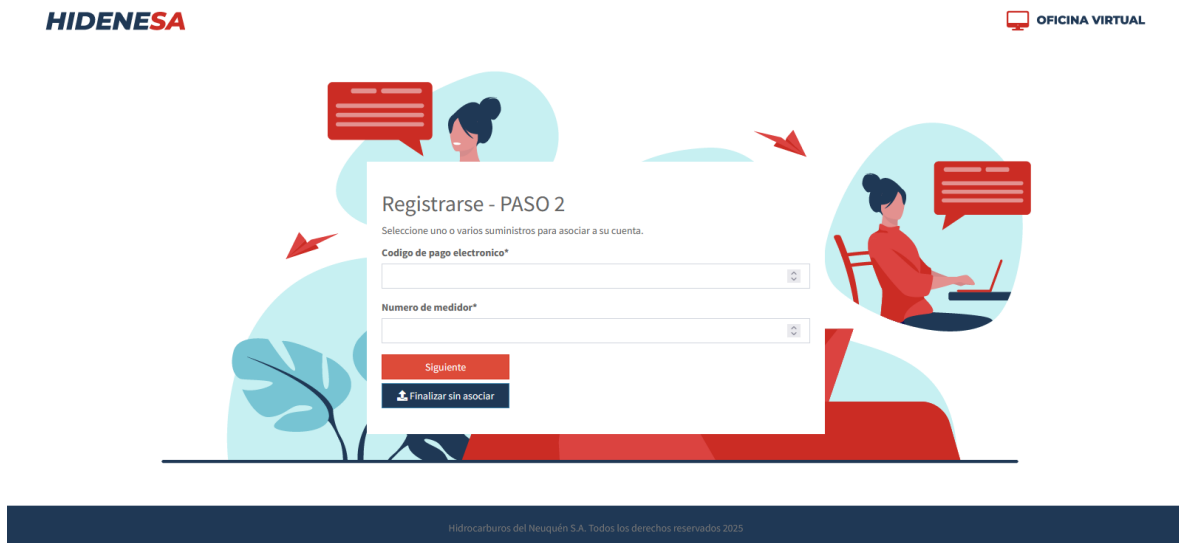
HIDENESA

OFICINA VIRTUAL

Registrarse - PASO 2

Seleccione uno o varios suministros para asociar a su cuenta.

Codigo de pago electronico*

Numero de medidor*

Siguiente

Finalizar sin asociar

Hidrocarburos del Neuquén S.A. Todos los derechos reservados 2025